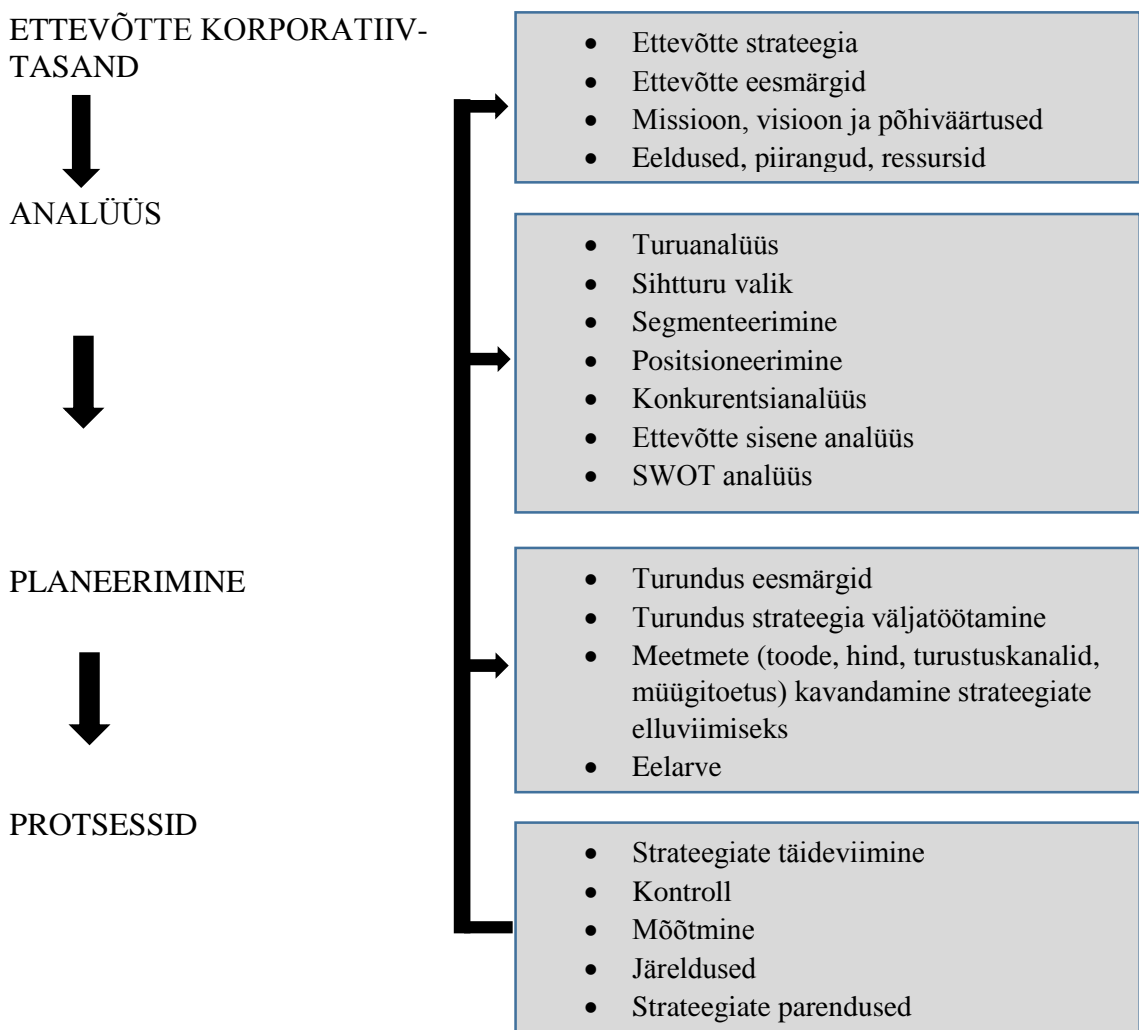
ETTEVÕTTE KORPORATIIV-TASAND

ANALÜÜS

PLANEERIMINE

PROTSESSID

- Ettevõtte strateegia
- Ettevõtte eesmärgid
- Missioon, visioon ja põhiväärtused
- Eeldused, piirangud, ressursid

- Turuanalüüs
- Sihtturu valik
- Segmenteerimine
- Positsioneerimine
- Konkurentsianalüüs
- Ettevõtte sisene analüüs
- SWOT analüüs

- Turundus eesmärgid
- Turundus strateegia väljatöötamine
- Meetmete (toode, hind, turustuskanalid, müügitoetus) kavandamine strateegiate elluviimiseks
- Eelarve

- Strateegiate täideviimine
- Kontroll
- Mõõtmine
- Järeldused
- Strateegiate parendused